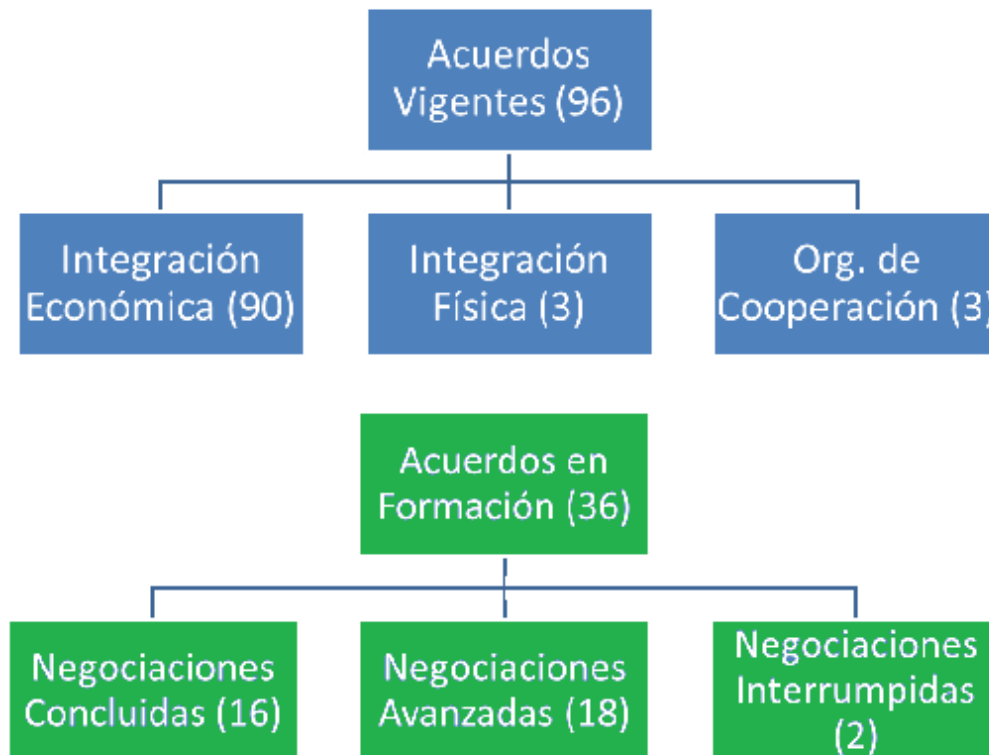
Acuerdos Vigentes (96)

Integración Económica (90)

Integración Física (3)

Org. de Cooperación (3)

Acuerdos en Formación (36)

Negociaciones Concluidas (16)

Negociaciones Avanzadas (18)

Negociaciones Interrumpidas (2)